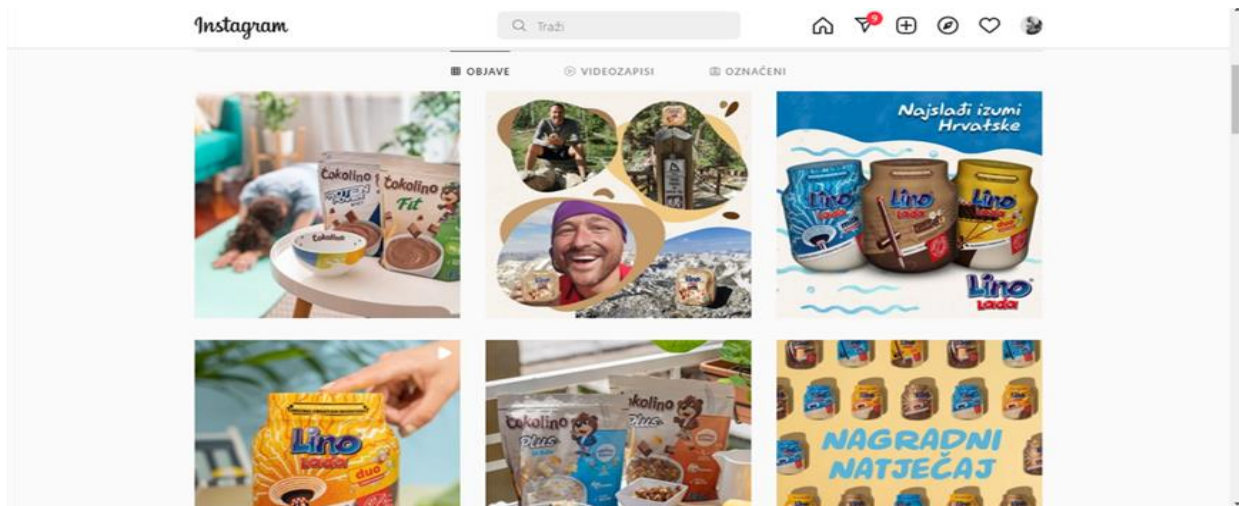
Instagram

Traži

9

OBJAVE VIDEOZAPISI OZNAČENI

Čokolino Protein
Čokolino Fit
Čokolino

Najslađi izumi Hrvatske
Lino lada
Lino lada
Lino lada
Lino lada

Lino lada duo

Čokolino Plus
Čokolino Plus

NAGRADNI NATJEČAJ